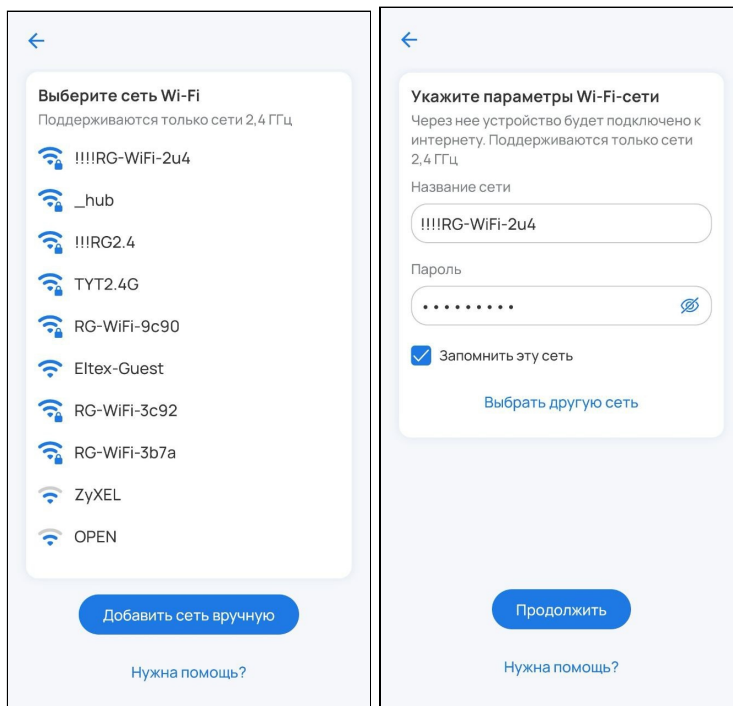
←

Выберите сеть Wi-Fi

Поддерживаются только сети 2,4 ГГц

!!!!RG-WiFi-2u4

_hub

!!!RG2.4

TYT2.4G

RG-WiFi-9c90

Eltex-Guest

RG-WiFi-3c92

RG-WiFi-3b7a

ZyXEL

OPEN

Добавить сеть вручную

Нужна помощь?

←

Укажите параметры Wi-Fi-сети

Через нее устройство будет подключено к интернету. Поддерживаются только сети 2,4 ГГц

Название сети

!!!!RG-WiFi-2u4

Пароль

•••••••••

Запомнить эту сеть

Выбрать другую сеть

Продолжить

Нужна помощь?